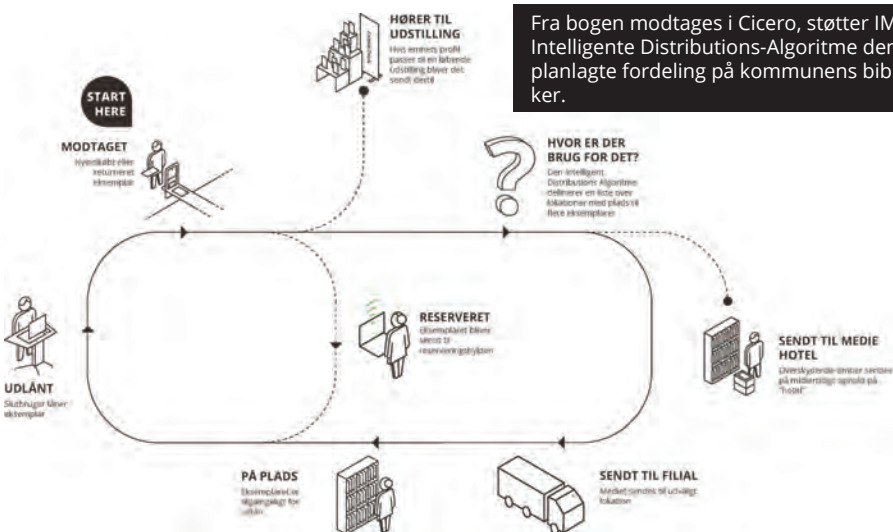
Fra bogen modtages i Cicero, støtter IM Intelligente Distributions-Algoritme den planlagte fordeling på kommunens bibliotek- ker.

START HERE

MODTAGET
Nyindkøbt eller returneret eksemplar

HØRER TIL UDSTILLING
Hvis emnets profil passer til en løbende udstilling bliver det sendt dertil

HVOR ER DER BRUG FOR DET?
Den Intelligent Distributions Algoritme definerer en liste over lokationer med plads til flere eksemplarer

RESERVERET
Eksemplaret bliver sendt til reserveringshylden

UDLÅNT
Slutbruger låner eksemplar

SENDT TIL MEDIE HOTEL
Overskydende emner sendes på midlertidigt ophold på "hotel"

PÅ PLADS
Eksemplaret er tilgængeligt for udlån

SENDT TIL FILIAL
Mediet sendes til udvalgt lokation